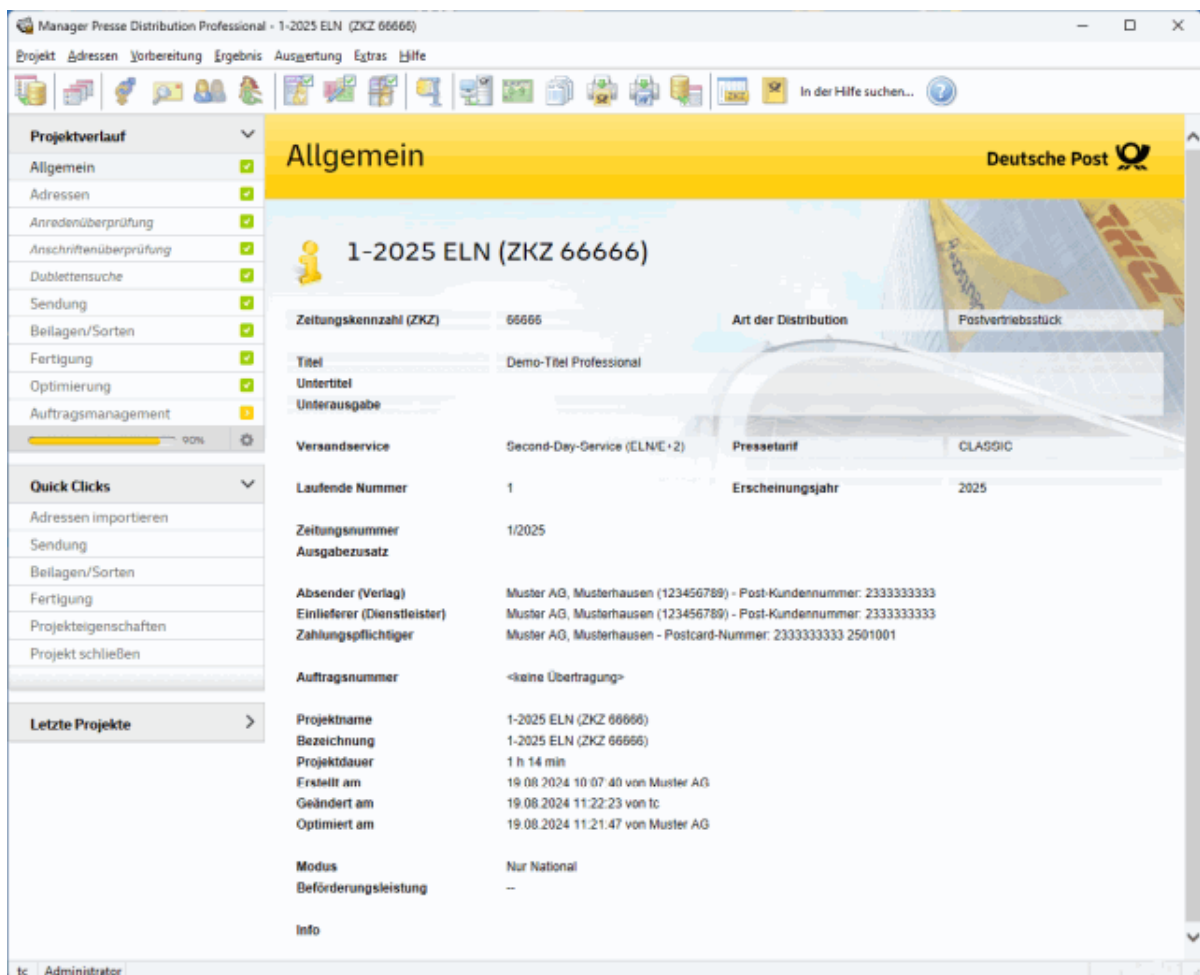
Manager Presse Distribution Professional - 1-2025 ELN (ZKZ 66666)

Projekt Adressen Vorbereitung Ergebnis Auswertung Extras Hilfe

In der Hilfe suchen...

Projektverlauf
Allgemein
Adressen
Anredenüberprüfung
Anschriftenüberprüfung
Dublettensuche
Sendung
Beilagen/Sorten
Fertigung
Optimierung
Auftragsmanagement
90%

Quick Clicks
Adressen importieren
Sendung
Beilagen/Sorten
Fertigung
Projekteigenschaften
Projekt schließen

Letzte Projekte

Allgemein

Deutsche Post

1-2025 ELN (ZKZ 66666)

| | | | |
|---|---|---|---|
| Zeitungskennzahl (ZKZ) | 66666 | Art der Distribution | Postvertriebsstück |
| Titel | Demo-Titel Professional | | |
| Untertitel | | | |
| Unterausgabe | | | |
| Versandservice | Second-Day-Service (ELN/E+2) | Pressetarif | CLASSIC |
| Laufende Nummer | 1 | Erscheinungsjahr | 2025 |
| Zeitungsnummer | 1/2025 | | |
| Ausgabezusatz | | | |
| Absender (Verlag) | Muster AG, Musterhausen (123456789) - Post-Kundennummer: 2333333333 | | |
| Einlieferer (Dienstleister) | Muster AG, Musterhausen (123456789) - Post-Kundennummer: 2333333333 | | |
| Zahlungspflichtiger | Muster AG, Musterhausen - Postcard-Nummer: 2333333333 2501001 | | |
| Auftragsnummer | <keine Übertragung> | | |
| Projektname | 1-2025 ELN (ZKZ 66666) | | |
| Bezeichnung | 1-2025 ELN (ZKZ 66666) | | |
| Projektdauer | 1 h 14 min | | |
| Erstellt am | 19.08.2024 10:07:40 von Muster AG | | |
| Geändert am | 19.08.2024 11:22:23 von tc | | |
| Optimiert am | 19.08.2024 11:21:47 von Muster AG | | |
| Modus | Nur National | | |
| Beförderungsleistung | -- | | |
| Info | | | |

tc Administrator